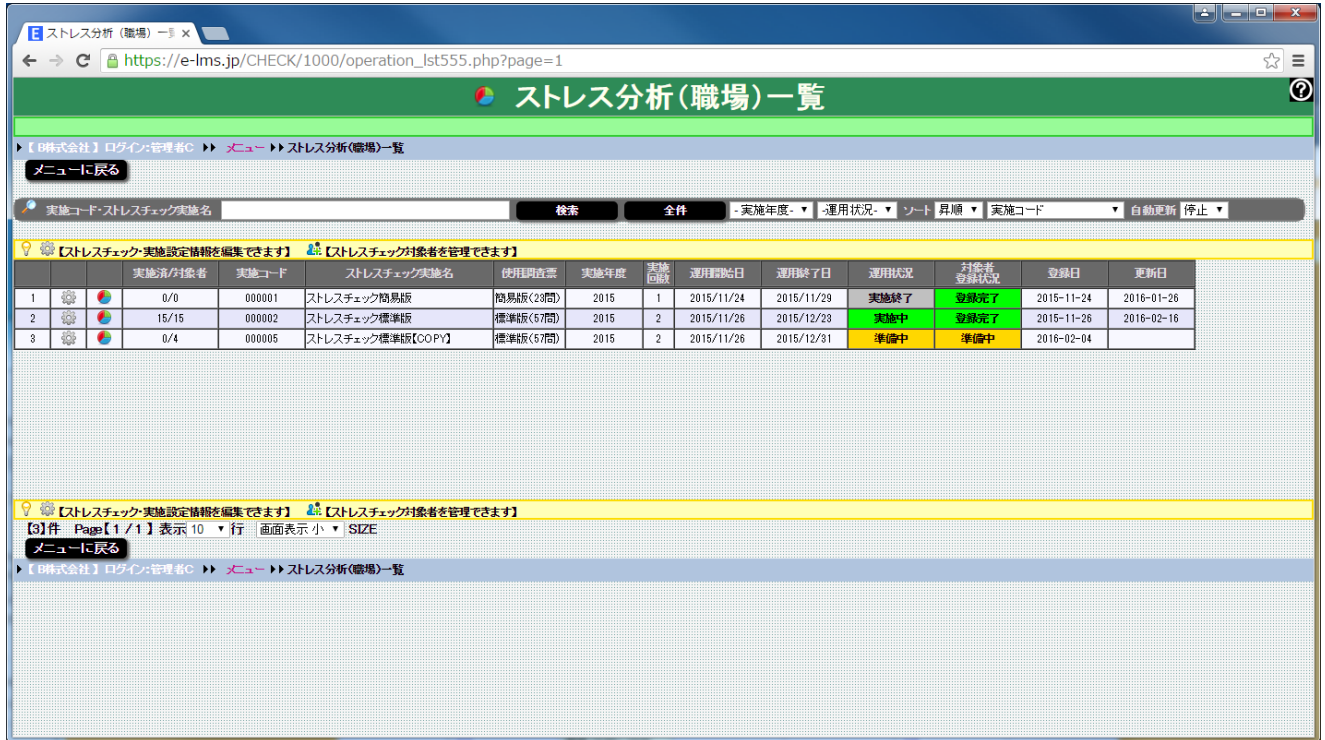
ストレス分析（職場）一覧 ×

https://e-lms.jp/CHECK/1000/operation_lst555.php?page=1

ストレス分析（職場）一覧

【B株式会社】ログイン:管理者C ▸▸ メニュー ▸▸ ストレス分析(職場)一覧

メニューに戻る

実施コード・ストレスチェック実施名 検索 全件 -実施年度- -運用状況- ソート 昇順 実施コード 自動更新 停止

【ストレスチェック・実施設定情報を編集できます】 【ストレスチェック対象者を管理できます】

| | | | 実施済/対象者 | 実施コード | ストレスチェック実施名 | 使用調査票 | 実施年度 | 実施回数 | 運用開始日 | 運用終了日 | 運用状況 | 対象者登録状況 | 登録日 | 更新日 |
|---|---|---|---|---|---|---|---|---|---|---|---|---|---|---|
| 1 | | | 0/0 | 000001 | ストレスチェック簡易版 | 簡易版(23問) | 2015 | 1 | 2015/11/24 | 2015/11/29 | 実施終了 | 登録完了 | 2015-11-24 | 2016-01-26 |
| 2 | | | 15/15 | 000002 | ストレスチェック標準版 | 標準版(57問) | 2015 | 2 | 2015/11/26 | 2015/12/23 | 実施中 | 登録完了 | 2015-11-26 | 2016-02-16 |
| 3 | | | 0/4 | 000005 | ストレスチェック標準版【COPY】 | 標準版(57問) | 2015 | 2 | 2015/11/26 | 2015/12/31 | 準備中 | 準備中 | 2016-02-04 | |

【ストレスチェック・実施設定情報を編集できます】 【ストレスチェック対象者を管理できます】

【3】件 Page【 1 / 1 】表示 10 行 画面表示 小 SIZE

メニューに戻る

【B株式会社】ログイン:管理者C ▸▸ メニュー ▸▸ ストレス分析(職場)一覧